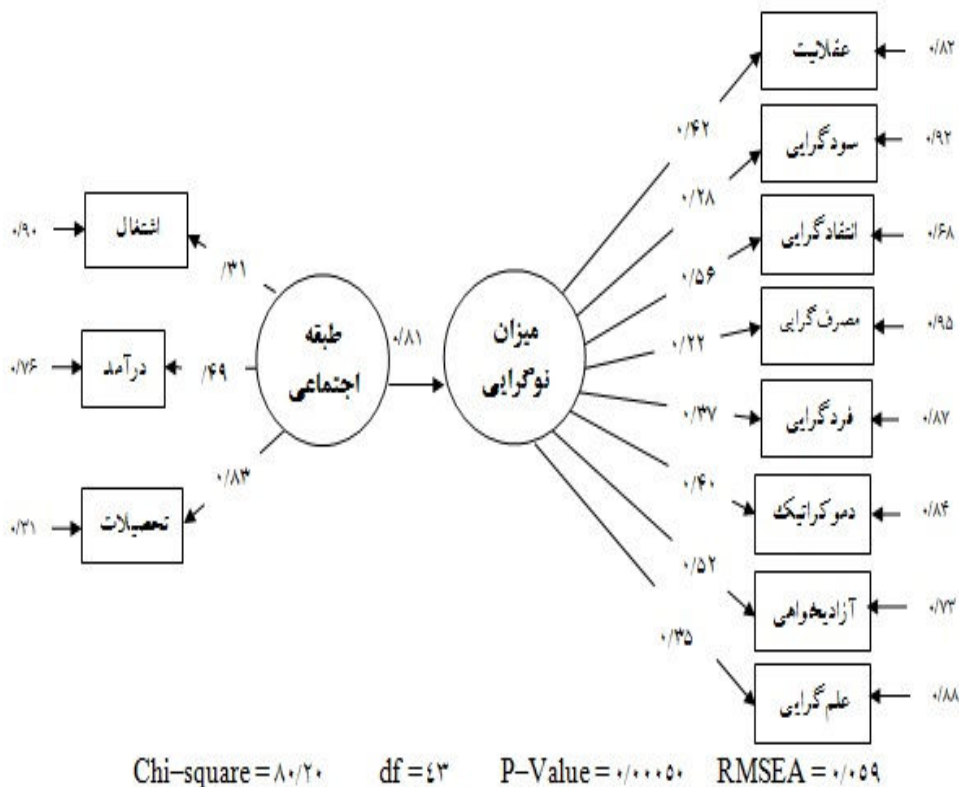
۰/۹۰ اشتغال
/۳۱
۰/۷۶ درآمد
/۶۹
۰/۳۱ تحصیلات
۰/۸۳
طبقه اجتماعی
۰/۸۱
میزان نوگرایی
۰/۴۲ عقلانیت ۰/۸۲
۰/۲۸ سودگرایی ۰/۹۲
۰/۵۶ انتقادگرایی ۰/۶۸
۰/۲۲ مصرف گرایی ۰/۹۵
۰/۳۷ فردگرایی ۰/۸۷
۰/۴۰ دموکراتیک ۰/۸۴
۰/۵۲ آزادیخواهی ۰/۷۳
۰/۳۵ علم گرایی ۰/۸۸

Chi-square = ۸۰/۲۰ df = ۴۳ P-Value = ۰/۰۰۰۵۰ RMSEA = ۰/۰۵۹